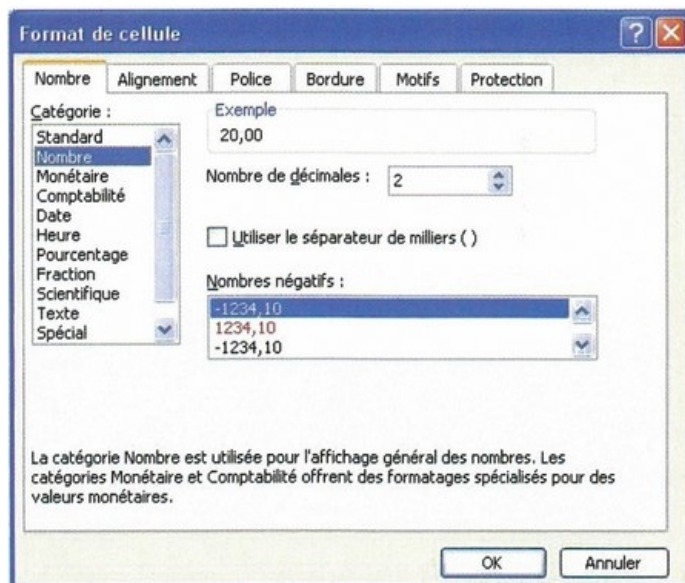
Format de cellule

Nombre | Alignement | Police | Bordure | Motifs | Protection

Catégorie :
Standard
Nombre
Monétaire
Comptabilité
Date
Heure
Pourcentage
Fraction
Scientifique
Texte
Spécial

Exemple
20,00

Nombre de décimales : 2

Utiliser le séparateur de milliers ( )

Nombres négatifs :
-1234,10
1234,10
-1234,10

La catégorie Nombre est utilisée pour l'affichage général des nombres. Les catégories Monétaire et Comptabilité offrent des formatages spécialisés pour des valeurs monétaires.

OK
Annuler